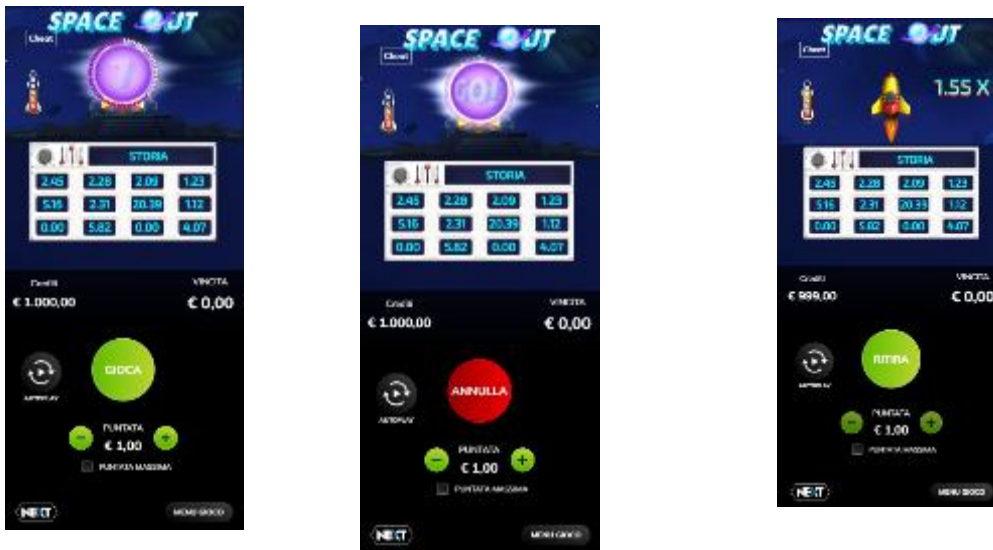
SPACE OUT
Cheat
7
STORIA
| 2.45 | 2.28 | 2.09 | 1.23 |
|---|---|---|---|
| 5.16 | 2.31 | 20.39 | 1.12 |
| 0.00 | 5.82 | 0.00 | 4.07 |
Crediti
€ 1.000,00
VINCITA
€ 0,00
AUTOPLAY
GIOCA
PUNTATA
€ 1,00
PUNTATA MASSIMA
NEXT
MENU GIOCO

SPACE OUT
Cheat
GO!
STORIA
| 2.45 | 2.28 | 2.09 | 1.23 |
|---|---|---|---|
| 5.16 | 2.31 | 20.39 | 1.12 |
| 0.00 | 5.82 | 0.00 | 4.07 |
Crediti
€ 1.000,00
VINCITA
€ 0,00
AUTOPLAY
ANNULLA
PUNTATA
€ 1,00
PUNTATA MASSIMA
NEXT
MENU GIOCO

SPACE OUT
Cheat
1.55 X
STORIA
| 2.45 | 2.28 | 2.09 | 1.23 |
|---|---|---|---|
| 5.16 | 2.31 | 20.39 | 1.12 |
| 0.00 | 5.82 | 0.00 | 4.07 |
Crediti
€ 999,00
VINCITA
€ 0,00
AUTOPLAY
RITIRA
PUNTATA
€ 1,00
PUNTATA MASSIMA
NEXT
MENU GIOCO